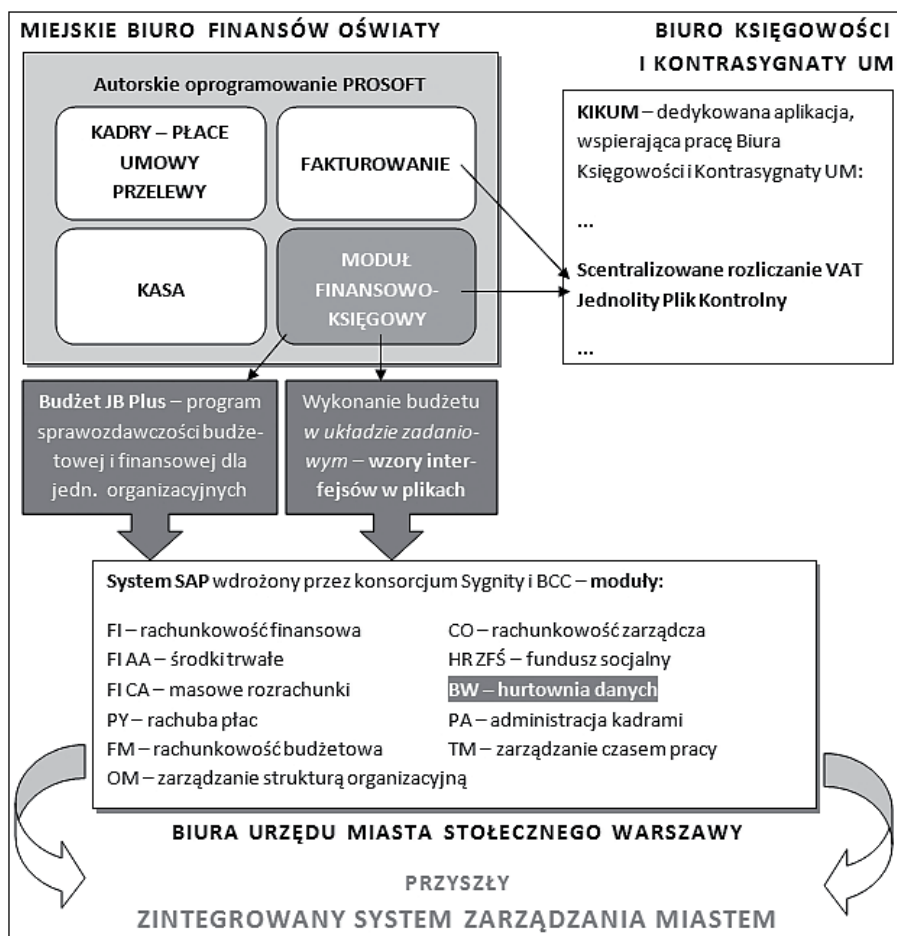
MIEJSKIE BIURO FINANSÓW OŚWIATY

BIURO KSIĘGOWOŚCI I KONTRASYGNATY UM

Autorskie oprogramowanie PROSOFT

KADRY – PŁACE
UMOWY
PRZELEWY

FAKTUROWANIE

KASA

MODUŁ FINANSOWO-KSIĘGOWY

KIKUM – dedykowana aplikacja, wspierająca pracę Biura Księgowości i Kontrasygnaty UM:

...

Scentralizowane rozliczanie VAT
Jednolity Plik Kontrolny

...

Budżet JB Plus – program sprawozdawczości budżetowej i finansowej dla jedn. organizacyjnych

Wykonanie budżetu w układzie zadaniowym – wzory interfejsów w plikach

System SAP wdrożony przez konsorcjum Sygnity i BCC – moduły:

FI – rachunkowość finansowa
FI AA – środki trwałe
FI CA – masowe rozrachunki
PY – rachuba płac
FM – rachunkowość budżetowa
OM – zarządzanie strukturą organizacyjną

CO – rachunkowość zarządcza
HR ZFŚ – fundusz socjalny
BW – hurtownia danych
PA – administracja kadrami
TM – zarządzanie czasem pracy

BIURA URZĘDU MIASTA STOŁECZNEGO WARSZAWY

PRZYSZŁY
ZINTEGROWANY SYSTEM ZARZĄDZANIA MIASTEM